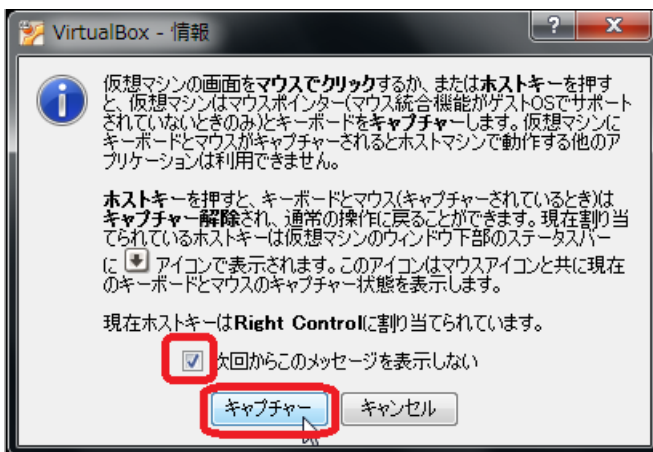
VirtualBox - 情報

?

x

仮想マシンの画面をマウスでクリックするか、またはホストキーを押すと、仮想マシンはマウスポインター(マウス統合機能がゲストOSでサポートされていないときのみ)とキーボードをキャプチャーします。仮想マシンにキーボードとマウスがキャプチャーされるとホストマシンで動作する他のアプリケーションは利用できません。

ホストキーを押すと、キーボードとマウス(キャプチャーされているとき)はキャプチャー解除され、通常の操作に戻ることができます。現在割り当てられているホストキーは仮想マシンのウィンドウ下部のステータスバーに アイコンで表示されます。このアイコンはマウスアイコンと共に現在のキーボードとマウスのキャプチャー状態を表示します。

現在ホストキーはRight Controlに割り当てられています。

次回からこのメッセージを表示しない

キャプチャー

キャンセル